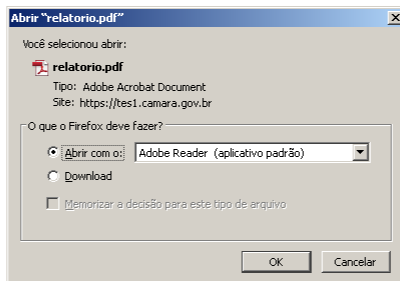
Abrir "relatorio.pdf"

Você selecionou abrir:

relatorio.pdf

Tipo: Adobe Acrobat Document

Site: https://tes1.camara.gov.br

O que o Firefox deve fazer?

Abrir com o: Adobe Reader (aplicativo padrão)

Download

Memorizar a decisão para este tipo de arquivo

OK

Cancelar